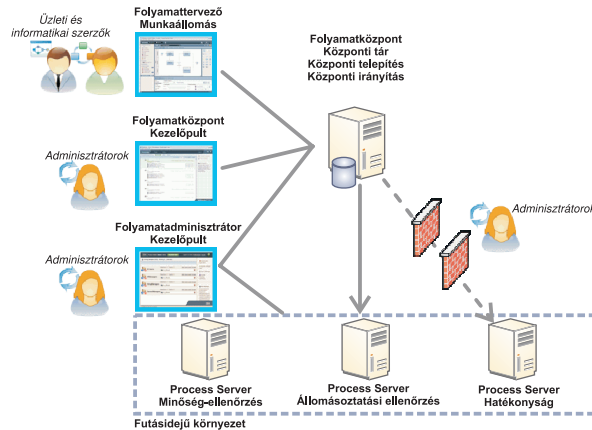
Üzleti és informatikai szerzők

Folyamattervező Munkaállomás

Folyamatközpont Központi tár Központi telepítés Központi irányítás

Folyamatközpont Kezelőpult

Adminisztrátorok

Folyamatadminisztrátor Kezelőpult

Adminisztrátorok

Adminisztrátorok

Process Server Minőség-ellenőrzés

Process Server Állomásoztatási ellenőrzés

Process Server Hatékonyság

Futásidejű környezet